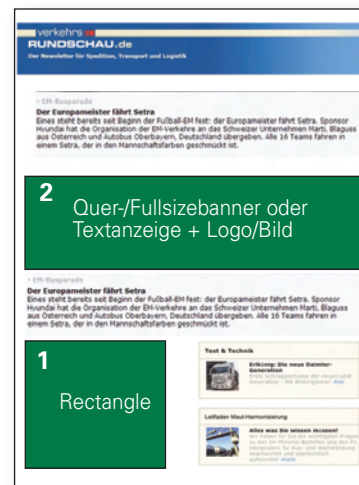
verkehrs RUNDSCHAU.de

Der Newsletter für Spedition, Transport und Logistik

» EM-Busparade

Der Europameister fährt Setra

Eines steht bereits seit Beginn der Fußball-EM fest: der Europameister fährt Setra. Sponsor Hyundai hat die Organisation der EM-Verkehre an das Schweizer Unternehmen Marti, Blaguss aus Österreich und Autobus Oberbayern, Deutschland übergeben. Alle 16 Teams fahren in einem Setra, der in den Mannschaftsfarben geschmückt ist.

2

Quer-/Fullsizebanner oder Textanzeige + Logo/Bild

» EM-Busparade

Der Europameister fährt Setra

Eines steht bereits seit Beginn der Fußball-EM fest: der Europameister fährt Setra. Sponsor Hyundai hat die Organisation der EM-Verkehre an das Schweizer Unternehmen Marti, Blaguss aus Österreich und Autobus Oberbayern, Deutschland übergeben. Alle 16 Teams fahren in einem Setra, der in den Mannschaftsfarben geschmückt ist.

1

Rectangle

Test & Technik

Erlkönig: Die neue Daimler-Generation

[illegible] mehr

Leitfaden Maut-Harmonisierung

Alles was Sie wissen müssen!

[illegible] mehr